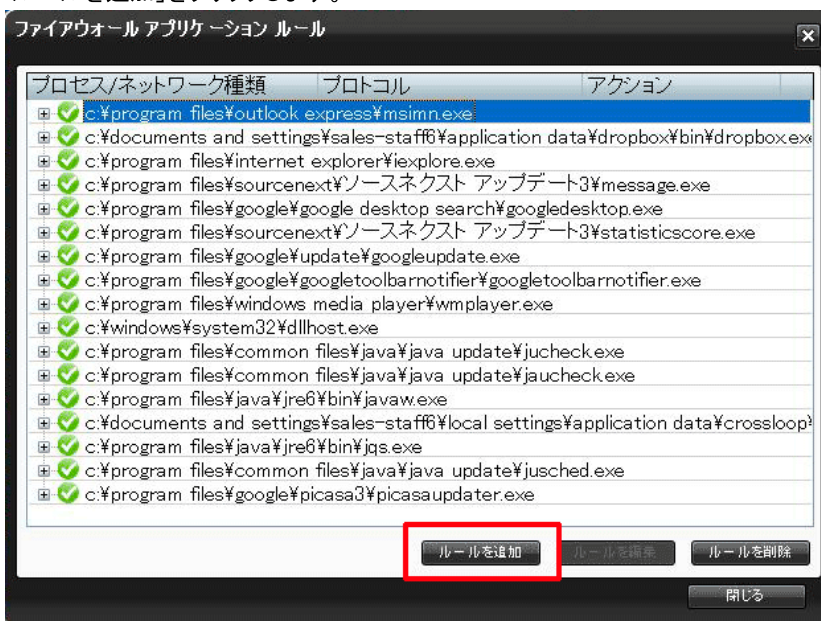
ファイアウォール アプリケーション ルール

| プロセス/ネットワーク種類 | プロトコル | アクション |
|---|---|---|
| c:¥program files¥outlook express¥msimn.exe | | |
| c:¥documents and settings¥sales-staff6¥application data¥dropbox¥bin¥dropbox.exe | | |
| c:¥program files¥internet explorer¥iexplore.exe | | |
| c:¥program files¥sourcenext¥ソースネクスト アップデート3¥message.exe | | |
| c:¥program files¥google¥google desktop search¥googledesktop.exe | | |
| c:¥program files¥sourcenext¥ソースネクスト アップデート3¥statisticscore.exe | | |
| c:¥program files¥google¥update¥googleupdate.exe | | |
| c:¥program files¥google¥googletoolbarnotifier¥googletoolbarnotifier.exe | | |
| c:¥program files¥windows media player¥wmplayer.exe | | |
| c:¥windows¥system32¥dllhost.exe | | |
| c:¥program files¥common files¥java¥java update¥jucheck.exe | | |
| c:¥program files¥common files¥java¥java update¥jaucheck.exe | | |
| c:¥program files¥java¥jre6¥bin¥javaw.exe | | |
| c:¥documents and settings¥sales-staff6¥local settings¥application data¥crossloop¥ | | |
| c:¥program files¥java¥jre6¥bin¥jqs.exe | | |
| c:¥program files¥common files¥java¥java update¥jusched.exe | | |
| c:¥program files¥google¥picasa3¥picasaupdater.exe | | |

ルールを追加 ルールを編集 ルールを削除

閉じる